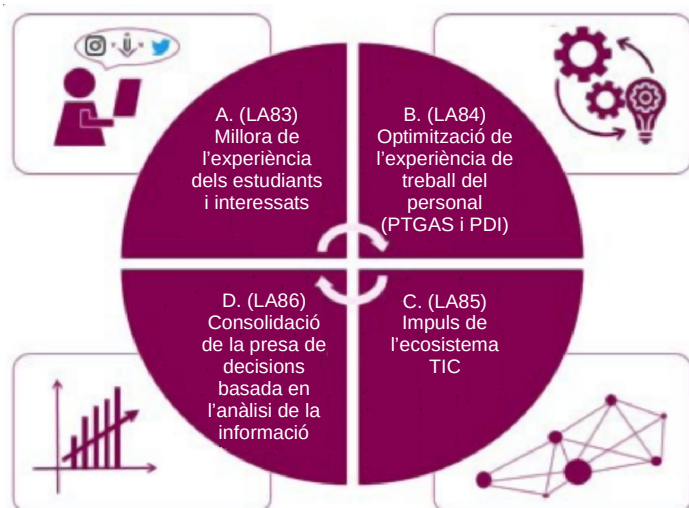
A. (LA83) Millora de l'experiència dels estudiants i interessats

B. (LA84) Optimització de l'experiència de treball del personal (PTGAS i PDI)

D. (LA86) Consolidació de la presa de decisions basada en l'anàlisi de la informació

C. (LA85) Impuls de l'ecosistema TIC